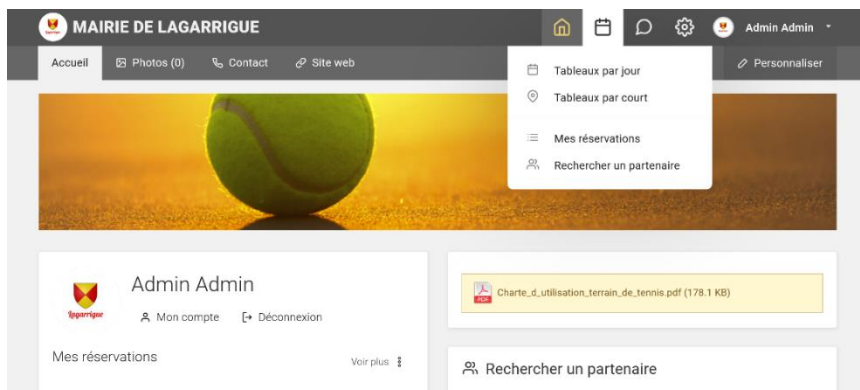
MAIRIE DE LAGARRIGUE

Admin Admin

Accueil
Photos (0)
Contact
Site web
Personnaliser

Tableaux par jour
Tableaux par court
Mes réservations
Rechercher un partenaire

Lagarrigue

Admin Admin
Mon compte
Déconnexion

Mes réservations
Voir plus

PDF
Charte_d_utilisation_terrain_de_tennis.pdf (178.1 KB)

Rechercher un partenaire